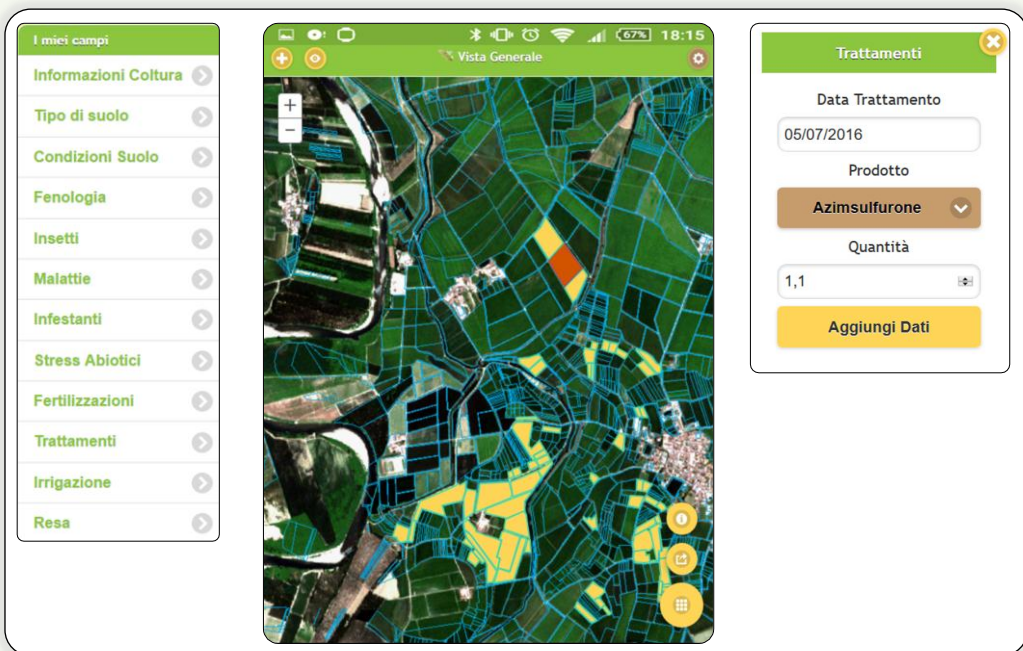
I miei campi

Informazioni Coltura

Tipo di suolo

Condizioni Suolo

Fenologia

Insetti

Malattie

Infestanti

Stress Abiotici

Fertilizzazioni

Trattamenti

Irrigazione

Resa

67% 18:15

Vista Generale

+

−

Trattamenti

Data Trattamento

05/07/2016

Prodotto

Azimsulfurone

Quantità

1,1

Aggiungi Dati